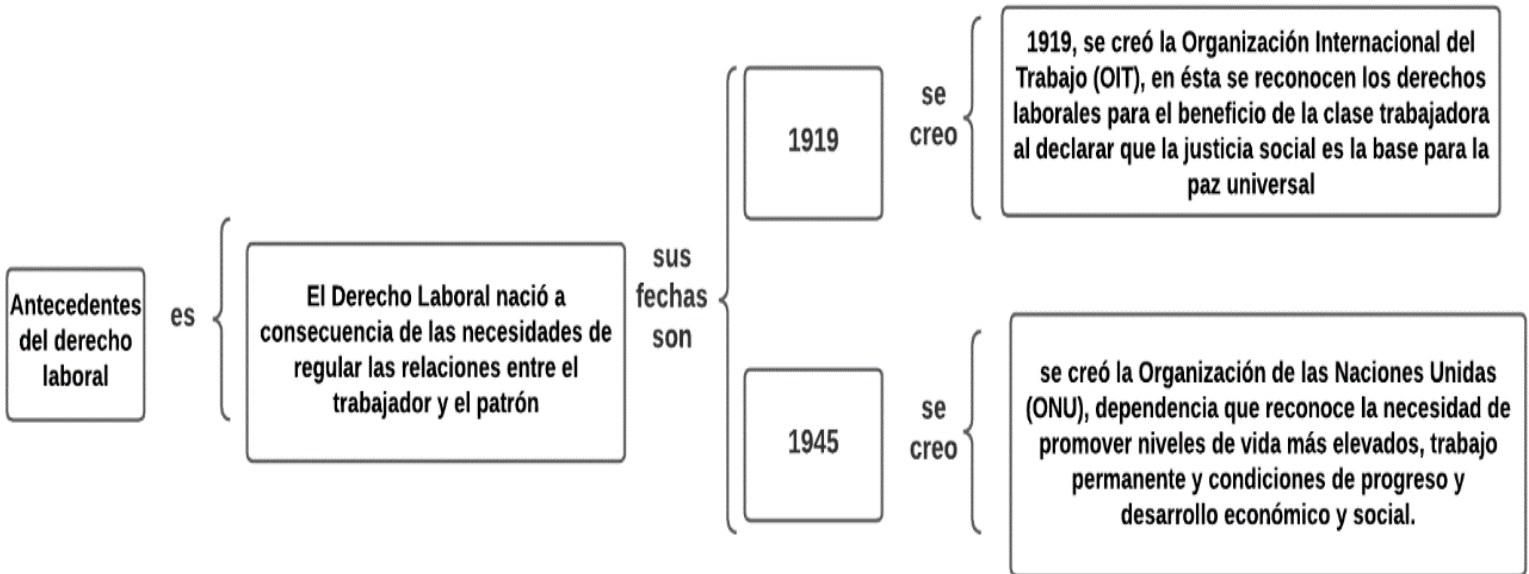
Antecedentes del derecho laboral

es

El Derecho Laboral nació a consecuencia de las necesidades de regular las relaciones entre el trabajador y el patrón

sus fechas son

1919

se creo

1919, se creó la Organización Internacional del Trabajo (OIT), en ésta se reconocen los derechos laborales para el beneficio de la clase trabajadora al declarar que la justicia social es la base para la paz universal

1945

se creo

se creó la Organización de las Naciones Unidas (ONU), dependencia que reconoce la necesidad de promover niveles de vida más elevados, trabajo permanente y condiciones de progreso y desarrollo económico y social.